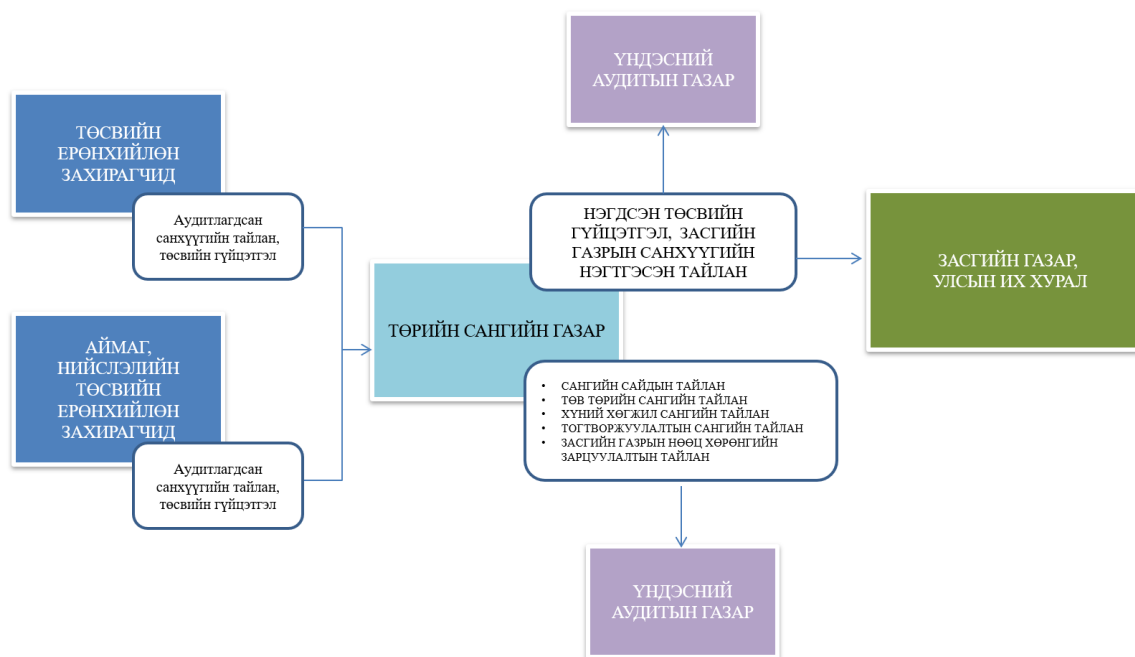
ТӨСВИЙН ЕРӨНХИЙЛӨН ЗАХИРАГЧИД

Аудитлагдсан санхүүгийн тайлан, төсвийн гүйцэтгэл

АЙМАГ, НИЙСЛЭЛИЙН ТӨСВИЙН ЕРӨНХИЙЛӨН ЗАХИРАГЧИД

Аудитлагдсан санхүүгийн тайлан, төсвийн гүйцэтгэл

ҮНДЭСНИЙ АУДИТЫН ГАЗАР

НЭГДСЭН ТӨСВИЙН ГҮЙЦЭТГЭЛ, ЗАСГИЙН ГАЗРЫН САНХҮҮГИЙН НЭГТГЭСЭН ТАЙЛАН

ТӨРИЙН САНГИЙН ГАЗАР

ЗАСГИЙН ГАЗАР, УЛСЫН ИХ ХУРАЛ

• САНГИЙН САЙДЫН ТАЙЛАН
• ТӨВ ТӨРИЙН САНГИЙН ТАЙЛАН
• ХҮНИЙ ХӨГЖИЛ САНГИЙН ТАЙЛАН
• ТОГТВОРЖУУЛАЛТЫН САНГИЙН ТАЙЛАН
• ЗАСГИЙН ГАЗРЫН НӨӨЦ ХӨРӨНГИЙН ЗАРЦУУЛАЛТЫН ТАЙЛАН

ҮНДЭСНИЙ АУДИТЫН ГАЗАР